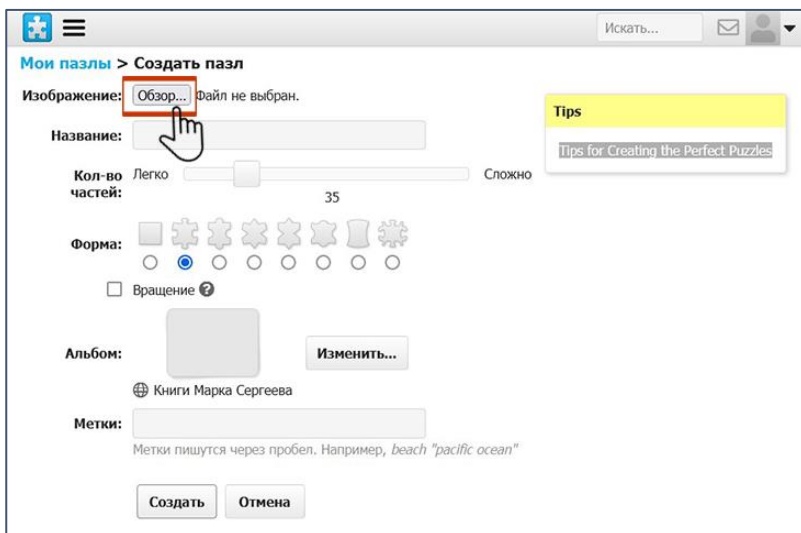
Искать...

Мои пазлы > Создать пазл

Изображение: Обзор... Файл не выбран.

Название:

Кол-во частей: Легко Сложно
35

Форма:

Вращение

Альбом: Изменить...

Книги Марка Сергеева

Метки:

Метки пишутся через пробел. Например, beach "pacific ocean"

Создать Отмена

Tips

Tips for Creating the Perfect Puzzles